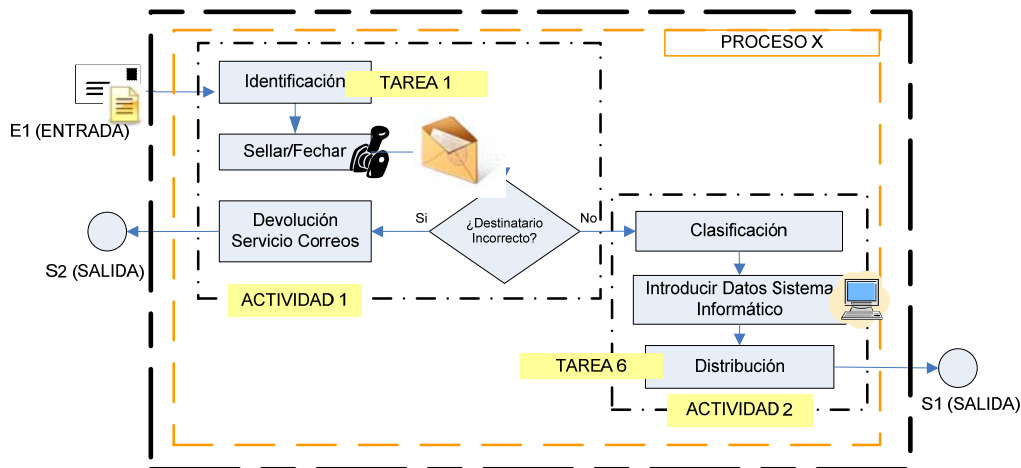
PROCESO X

E1 (ENTRADA)

Identificación

TAREA 1

Sellar/Fechar

Devolución Servicio Correos

Si

¿Destinatario Incorrecto?

No

S2 (SALIDA)

ACTIVIDAD 1

Clasificación

Introducir Datos Sistema Informático

TAREA 6

Distribución

ACTIVIDAD 2

S1 (SALIDA)